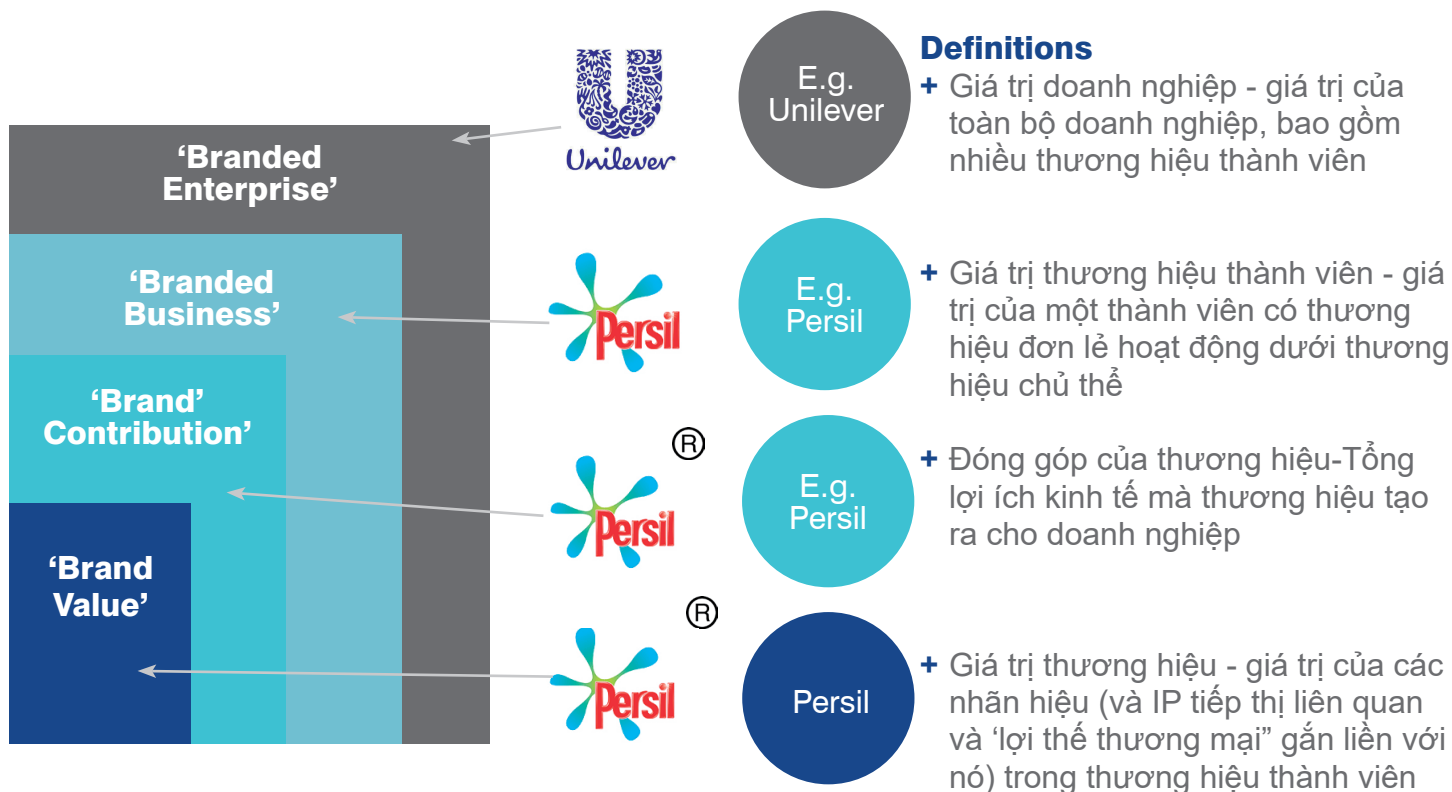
‘Branded Enterprise’

‘Branded Business’

‘Brand’ Contribution’

‘Brand Value’

Unilever

Persil

®

Persil

®

Persil

E.g. Unilever

E.g. Persil

E.g. Persil

Persil

Definitions

+ Giá trị doanh nghiệp - giá trị của toàn bộ doanh nghiệp, bao gồm nhiều thương hiệu thành viên

+ Giá trị thương hiệu thành viên - giá trị của một thành viên có thương hiệu đơn lẻ hoạt động dưới thương hiệu chủ thể

+ Đóng góp của thương hiệu-Tổng lợi ích kinh tế mà thương hiệu tạo ra cho doanh nghiệp

+ Giá trị thương hiệu - giá trị của các nhãn hiệu (và IP tiếp thị liên quan và ‘lợi thế thương mại” gắn liền với nó) trong thương hiệu thành viên